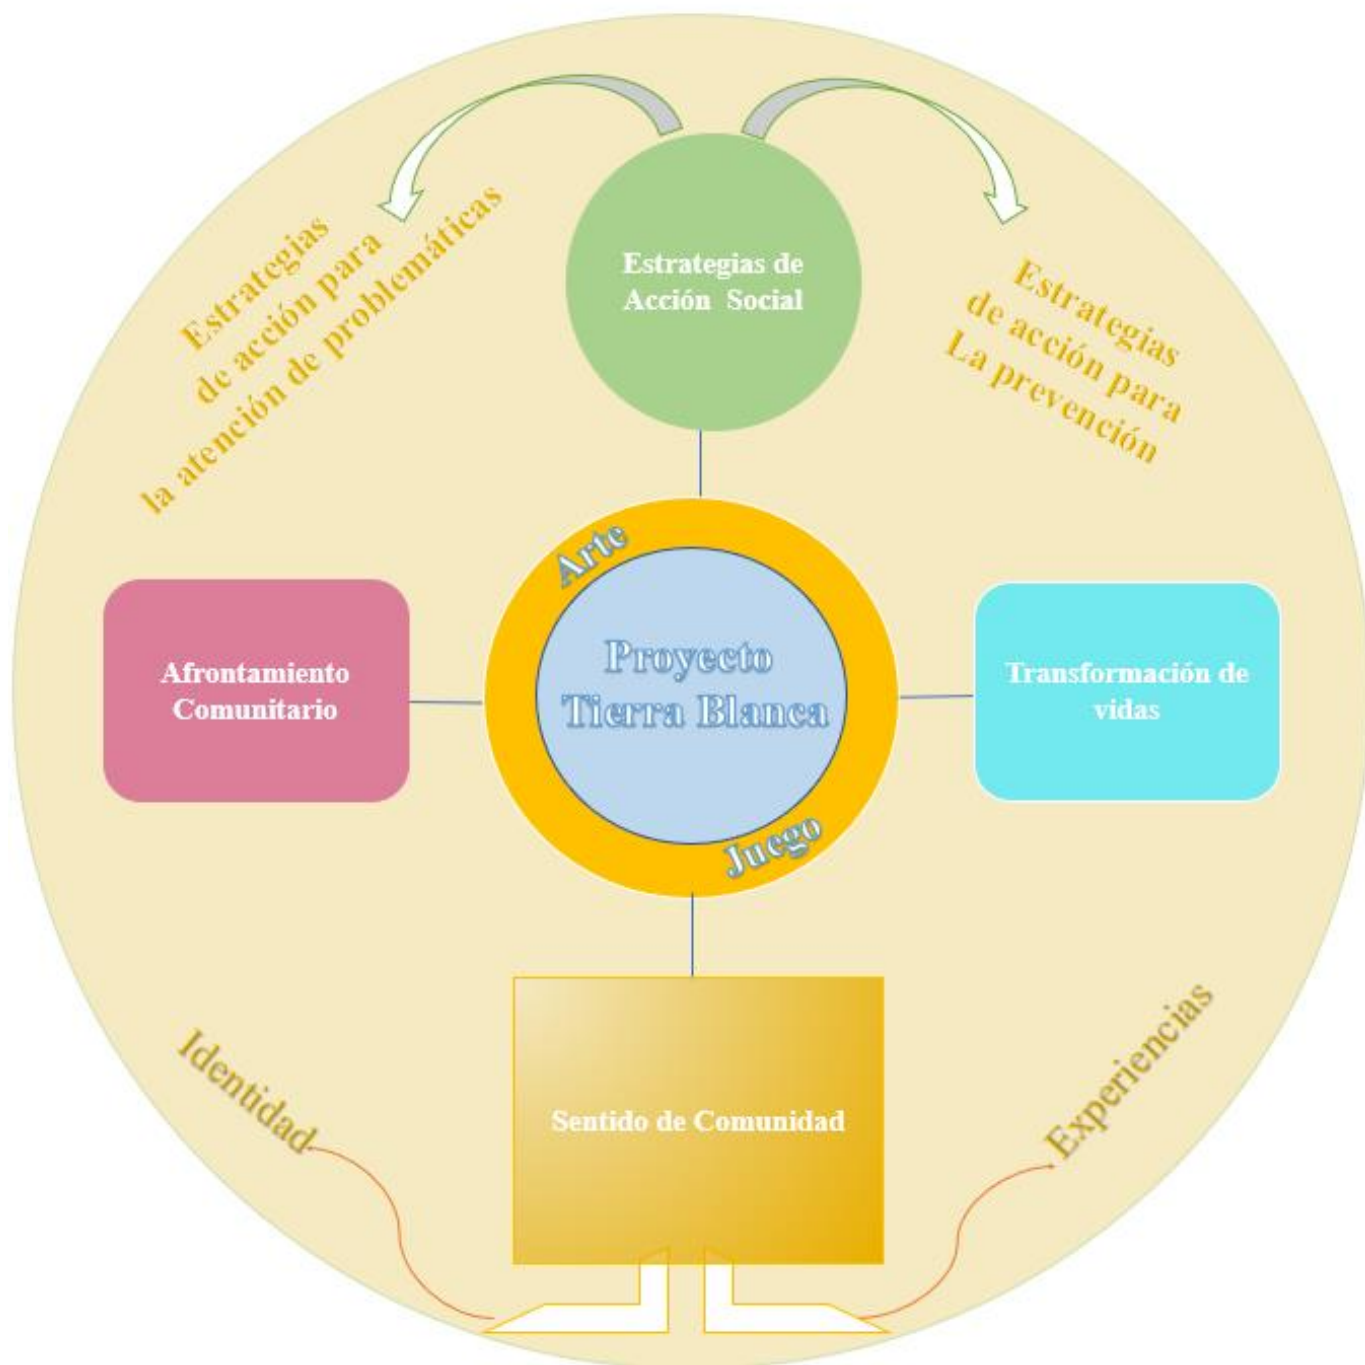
Estrategias de Acción Social

Estrategias de acción para la atención de problemáticas

Estrategias de acción para La prevención

Arte

Proyecto Tierra Blanca

Juego

Afrontamiento Comunitario

Transformación de vidas

Sentido de Comunidad

Identidad

Experiencias